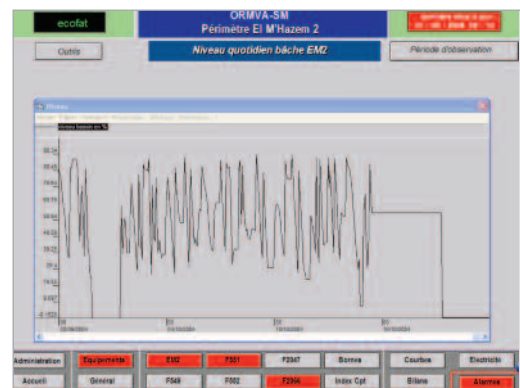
ecofat

ORMVA-SM
Périmètre El M'Hazem 2

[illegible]

Outils

Niveau quotidien bâche EM2

Période d'observation

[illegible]

Niveau bassin en %

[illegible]

Administration
Equipements
EM2
F551
F2047
Bornes
Courbes
Electricité

Accueil
Général
F548
F502
F2366
Index Cpt
Bilans
Alarmes